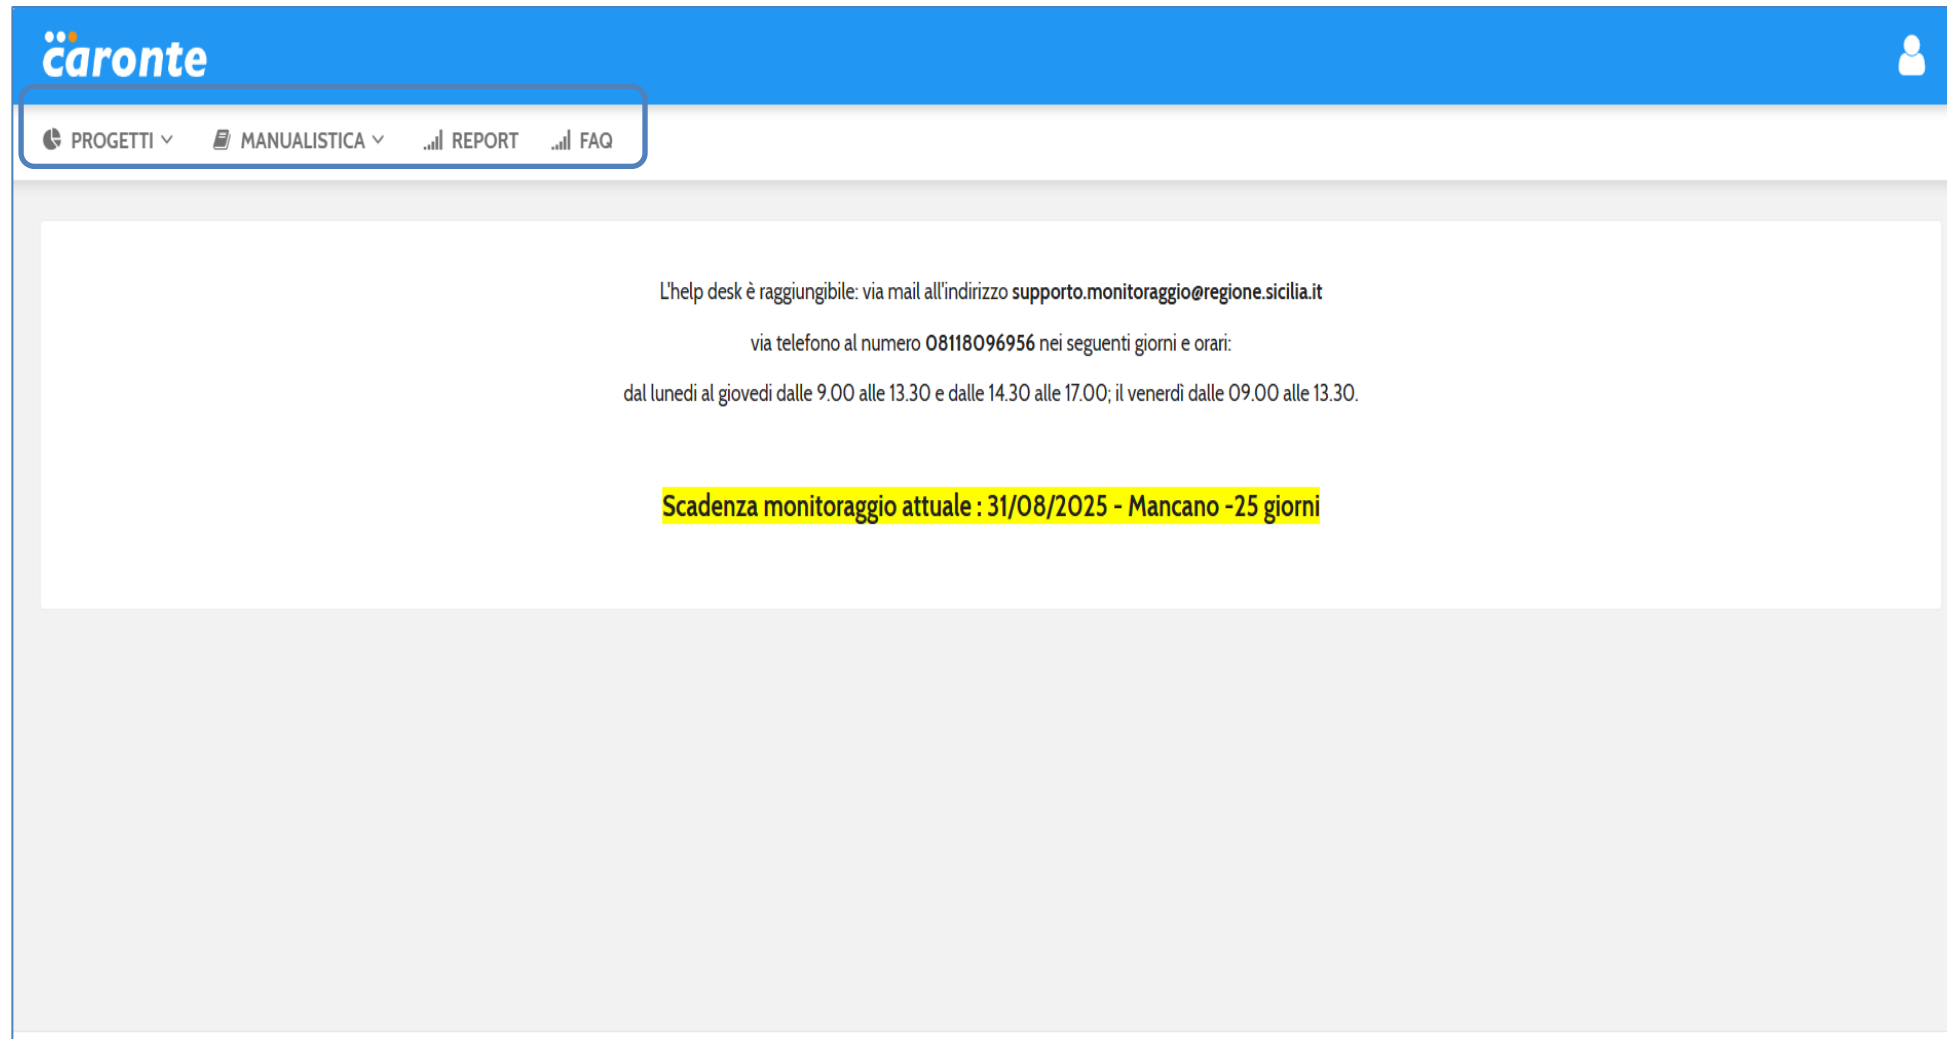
caronte

PROGETTI MANUALISTICA REPORT FAQ

L'help desk è raggiungibile: via mail all'indirizzo supporto.monitoraggio@regione.sicilia.it

via telefono al numero 08118096956 nei seguenti giorni e orari:

dal lunedi al giovedi dalle 9.00 alle 13.30 e dalle 14.30 alle 17.00; il venerdì dalle 09.00 alle 13.30.

Scadenza monitoraggio attuale : 31/08/2025 - Mancano -25 giorni